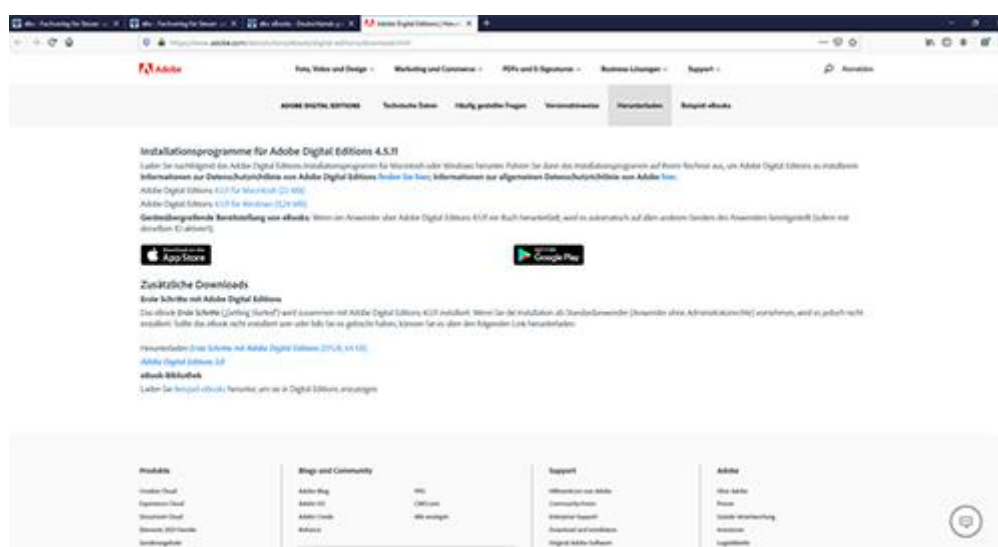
Adobe

Foto, Video und Design · Marketing und Commerce · PDFs und E-Signaturen · Business-Lösungen · Support · Anmelden

ADOBE DIGITAL EDITIONS · Technische Daten · Häufig gestellte Fragen · Versionshinweise · Herunterladen · Beispiel-eBooks

Installationsprogramme für Adobe Digital Editions 4.5.11

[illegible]

Informationen zur Datenschutzrichtlinie von Adobe Digital Editions finden Sie hier. Informationen zur allgemeinen Datenschutzrichtlinie von Adobe: hier.

Adobe Digital Editions 4.5.11 für Macintosh (22 MB)

Adobe Digital Editions 4.5.11 für Windows (8,24 MB)

Geräteübergreifende Bereitstellung von eBooks: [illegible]

App Store

Google Play

Zusätzliche Downloads

Erste Schritte mit Adobe Digital Editions

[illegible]

Herunterladen Erste Schritte mit Adobe Digital Editions (EPUB, 64 KB)

Adobe Digital Editions 3.0

eBook-Bibliothek

Laden Sie Beispiel-eBooks herunter, um sie in Digital Editions anzuzeigen.

Produkte

Blogs und Community

Support

Adobe